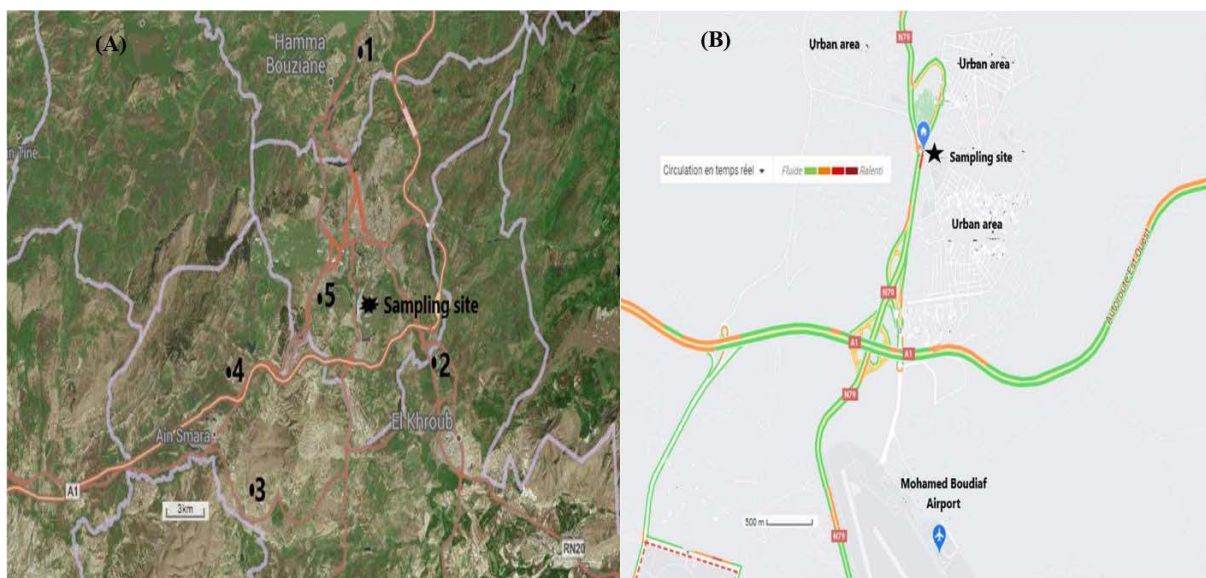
(A)

Hamma Bouziane

1

5

Sampling site

2

4

Ain Smara

El Khroub

A1

3km

3

RN20

(B)

Urban area

Urban area

Circulation en temps réel

Fluide

Ralenti

Sampling site

Urban area

N79

A1

A1

N79

Autoroute Est-Ouest

Mohamed Boudiaf Airport

500 m

N79